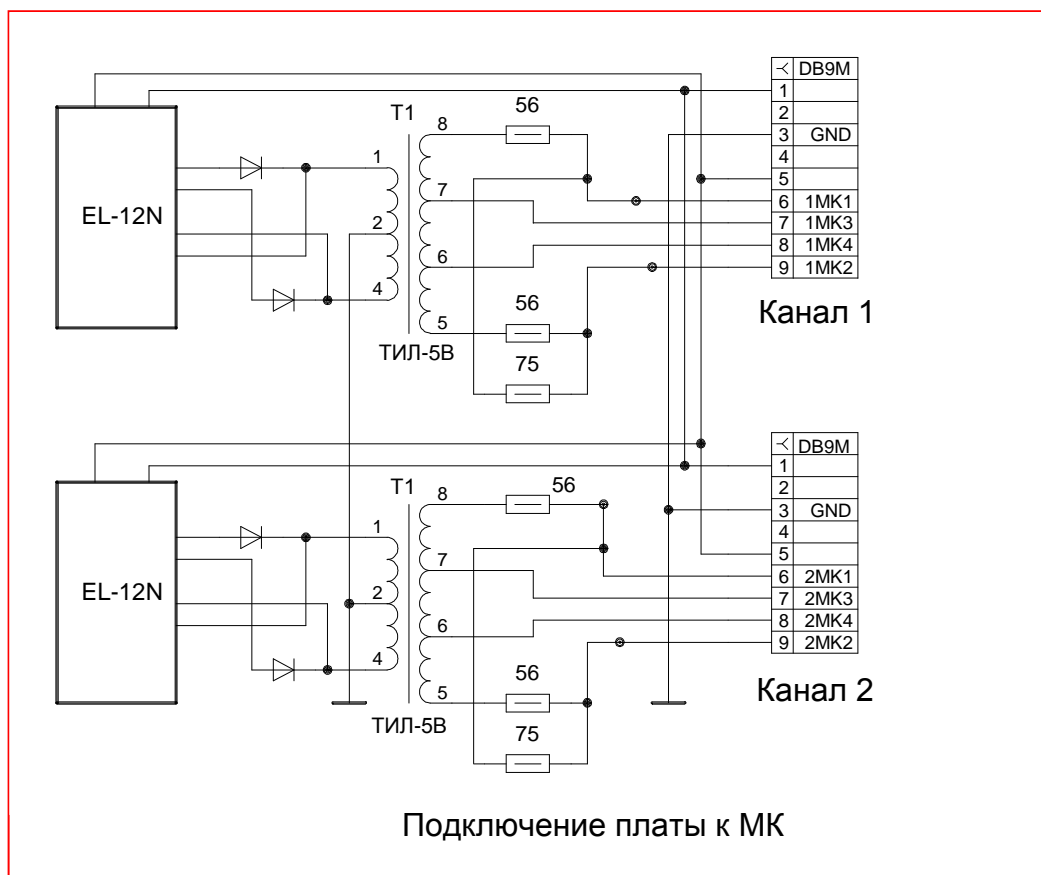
EL-12N

T1

1
2
4

8
7
6
5

56
56
75

ТИЛ-5В

| < | DB9M |
|---|---|
| 1 | |
| 2 | |
| 3 | GND |
| 4 | |
| 5 | |
| 6 | 1MK1 |
| 7 | 1MK3 |
| 8 | 1MK4 |
| 9 | 1MK2 |

Канал 1

EL-12N

T1

1
2
4

8
7
6
5

56
56
75

ТИЛ-5В

| < | DB9M |
|---|---|
| 1 | |
| 2 | |
| 3 | GND |
| 4 | |
| 5 | |
| 6 | 2MK1 |
| 7 | 2MK3 |
| 8 | 2MK4 |
| 9 | 2MK2 |

Канал 2

Подключение платы к МК